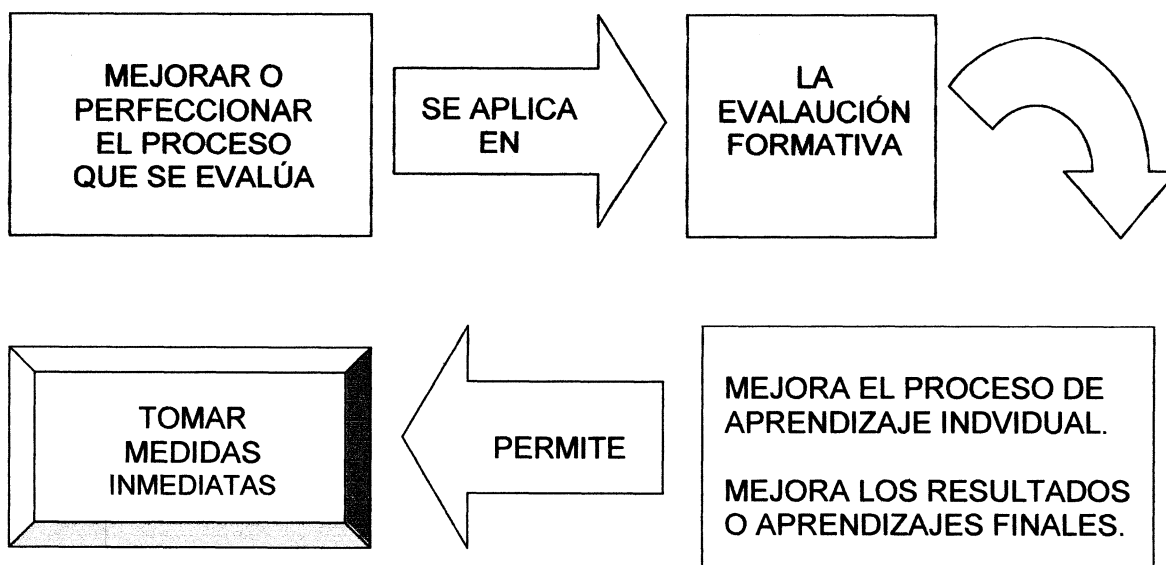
MEJORAR O PERFECCIONAR EL PROCESO QUE SE EVALÚA

SE APLICA EN

LA EVALAUCIÓN FORMATIVA

MEJORA EL PROCESO DE APRENDIZAJE INDVIDUAL.

MEJORA LOS RESULTADOS O APRENDIZAJES FINALES.

PERMITE

TOMAR MEDIDAS INMEDIATAS